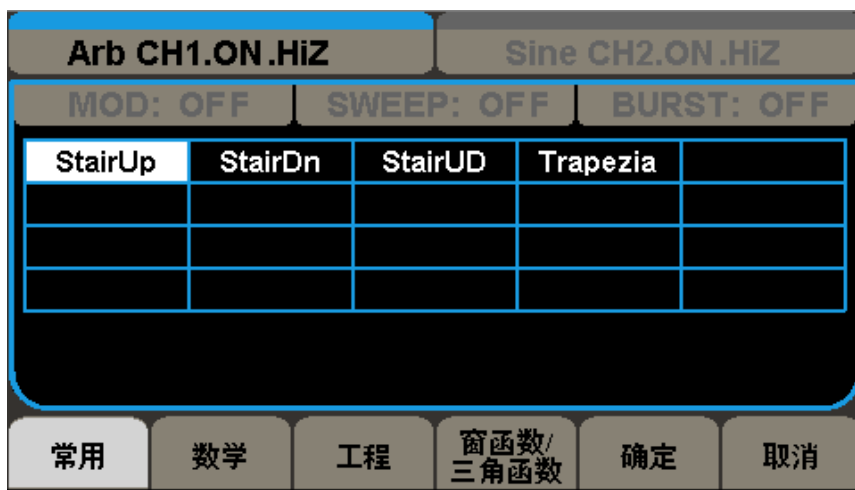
Arb CH1.ON.HiZ

Sine CH2.ON.HiZ

MOD: OFF

SWEEP: OFF

BURST: OFF

| StairUp | StairDn | StairUD | Trapezia | |
|---|---|---|---|---|
| | | | | |
| | | | | |
| | | | | |

常用

数学

工程

窗函数/三角函数

确定

取消